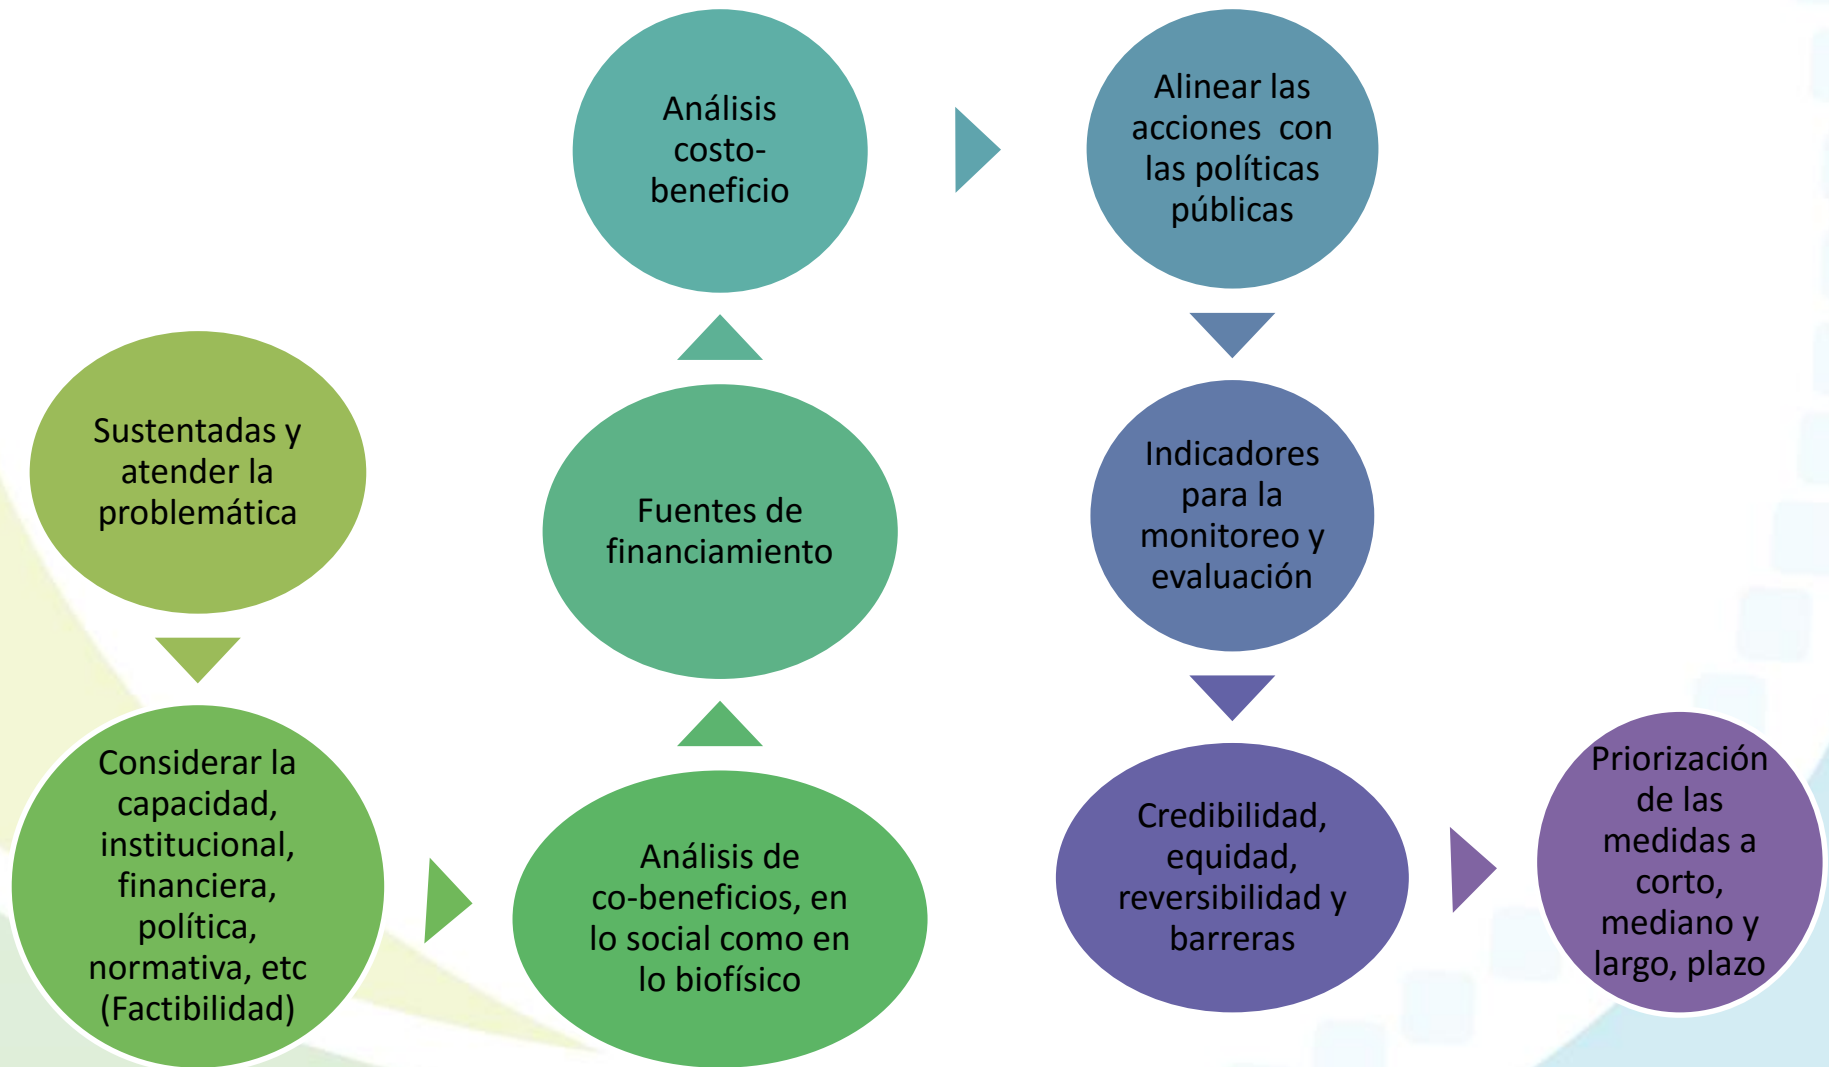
Sustentadas y atender la problemática

Considerar la capacidad, institucional, financiera, política, normativa, etc (Factibilidad)

Análisis de co-beneficios, en lo social como en lo biofísico

Fuentes de financiamiento

Análisis costo-beneficio

Alinear las acciones con las políticas públicas

Indicadores para la monitoreo y evaluación

Credibilidad, equidad, reversibilidad y barreras

Priorización de las medidas a corto, mediano y largo, plazo